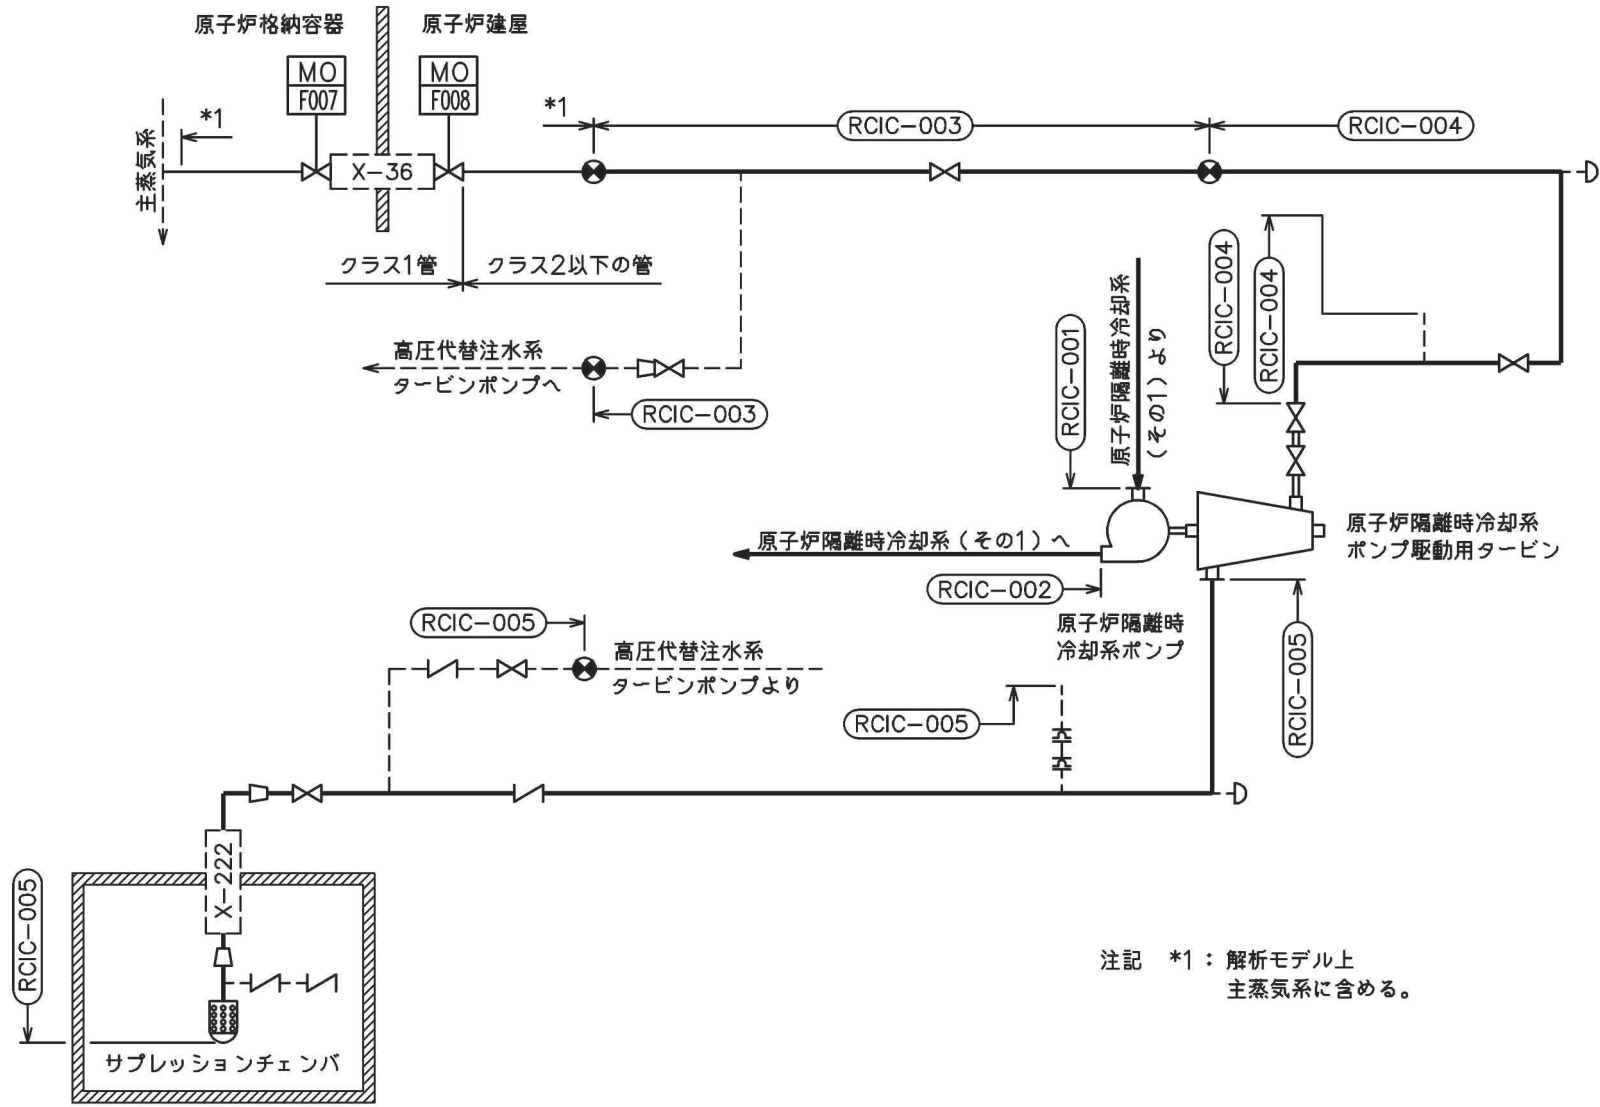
原子炉格納容器

原子炉建屋

MO
F007

MO
F008

*1

主蒸気系

X−36

*1

RCIC−003

RCIC−004

クラス1管

クラス2以下の管

高圧代替注水系
タービンポンプへ

RCIC−003

RCIC−004

RCIC−004

原子炉隔離時冷却系
（その1）より

RCIC−001

原子炉隔離時冷却系（その1）へ

RCIC−002

原子炉隔離時冷却系
ポンプ駆動用タービン

原子炉隔離時
冷却系ポンプ

RCIC−005

高圧代替注水系
タービンポンプより

RCIC−005

RCIC−005

X−222

RCIC−005

サプレッションチェンバ

注記　*1：解析モデル上
主蒸気系に含める。